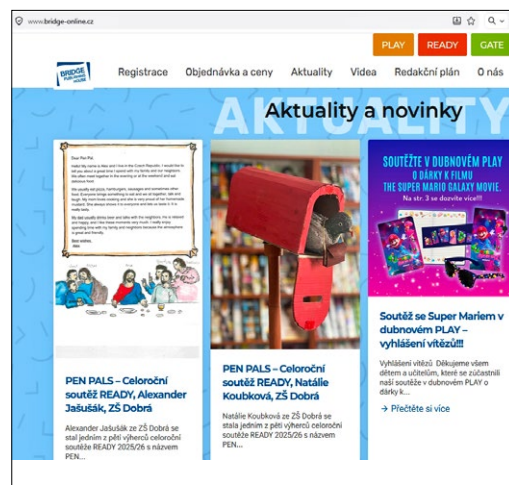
www.bridge-online.cz

PLAY READY GATE

BRIDGE PUBLISHING HOUSE

Registrace Objednávka a ceny Aktuality Videa Redakční plán O nás

AKTUALITY

Aktuality a novinky

Dear Pen Pal,

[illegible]

SOUTĚŽTE V DUBNOVÉM PLAY O DÁRKY K FILMU THE SUPER MARIO GALAXY MOVIE. Na str. 3 se dozvíte více!!!

PEN PALS – Celoroční soutěž READY, Alexander Jašušák, ZŠ Dobrá

Alexander Jašušák ze ZŠ Dobrá se stal jedním z pěti výherců celoroční soutěže READY 2025/26 s názvem PEN...

PEN PALS – Celoroční soutěž READY, Natálie Koubková, ZŠ Dobrá

Natálie Koubková ze ZŠ Dobrá se stala jedním z pěti výherců celoroční soutěže READY 2025/26 s názvem PEN...

Soutěž se Super Mariem v dubnovém PLAY – vyhlášení vítězů!!!

Vyhlášení vítězů Děkujeme všem dětem a učitelům, které se zúčastnili naší soutěže v dubnovém PLAY o dárky k...

→ Přečtěte si více